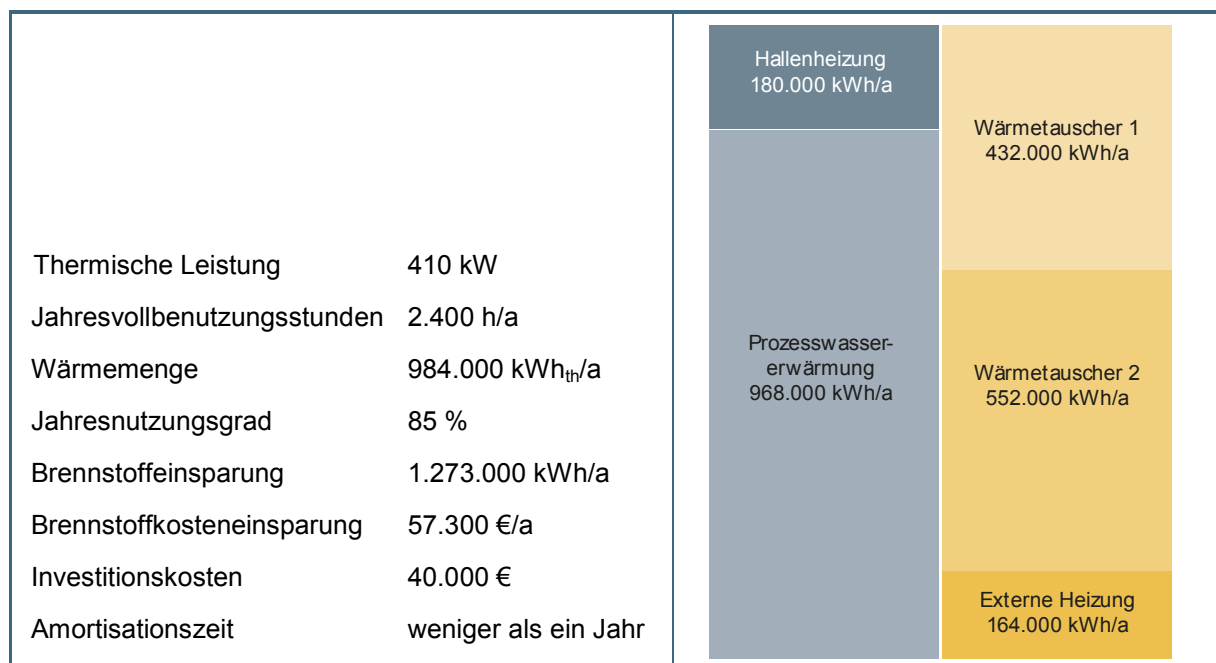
| | |
|---|---|
| Thermische Leistung | 410 kW |
| Jahresvollbenutzungsstunden | 2.400 h/a |
| Wärmemenge | 984.000 kWh$_{th}$/a |
| Jahresnutzungsgrad | 85 % |
| Brennstoffeinsparung | 1.273.000 kWh/a |
| Brennstoffkosteneinsparung | 57.300 €/a |
| Investitionskosten | 40.000 € |
| Amortisationszeit | weniger als ein Jahr |

Hallenheizung
180.000 kWh/a

Prozesswassererwärmung
968.000 kWh/a

Wärmetauscher 1
432.000 kWh/a

Wärmetauscher 2
552.000 kWh/a

Externe Heizung
164.000 kWh/a